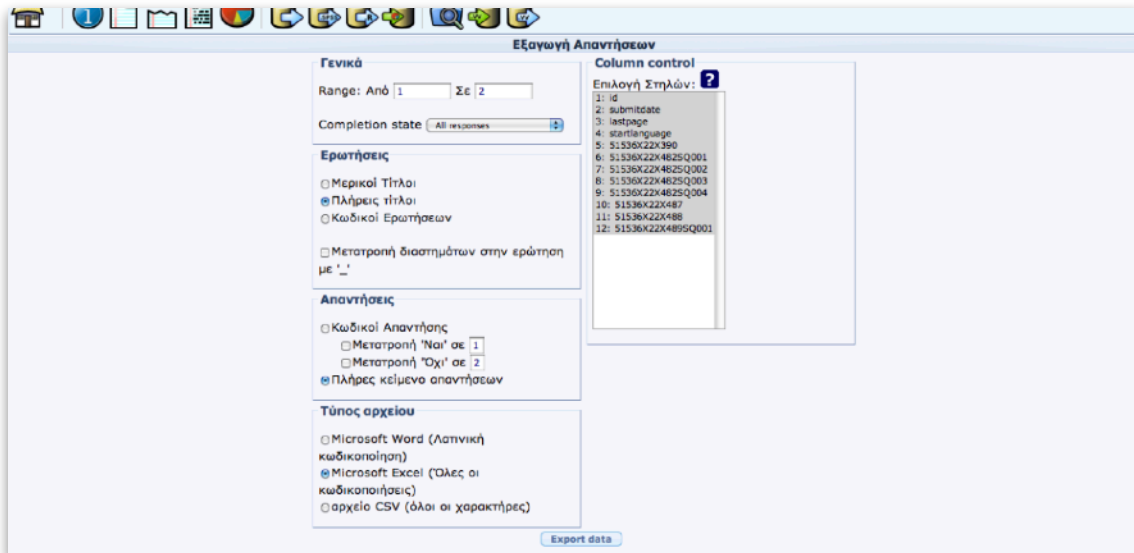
Εξαγωγή Απαντήσεων

Γενικά

Range: Από 1 Σε 2

Completion state All responses

Ερωτήσεις

Μερικοί Τίτλοι
Πλήρεις τίτλοι
Κωδικοί Ερωτήσεων

Μετατροπή διαστημάτων στην ερώτηση με '_'

Απαντήσεις

Κωδικοί Απαντήσης
Μετατροπή 'Ναι' σε 1
Μετατροπή 'Όχι' σε 2
Πλήρες κείμενο απαντήσεων

Τύπος αρχείου

Microsoft Word (Λατινική κωδικοποίηση)
Microsoft Excel (Όλες οι κωδικοποιήσεις)
αρχείο CSV (όλοι οι χαρακτήρες)

Column control

Επιλογή Στηλών: ?

1: id
2: submitdate
3: lastpage
4: startlanguage
5: 51536X22X390
6: 51536X22X482SQ001
7: 51536X22X482SQ002
8: 51536X22X482SQ003
9: 51536X22X482SQ004
10: 51536X22X487
11: 51536X22X488
12: 51536X22X489SQ001

Export data